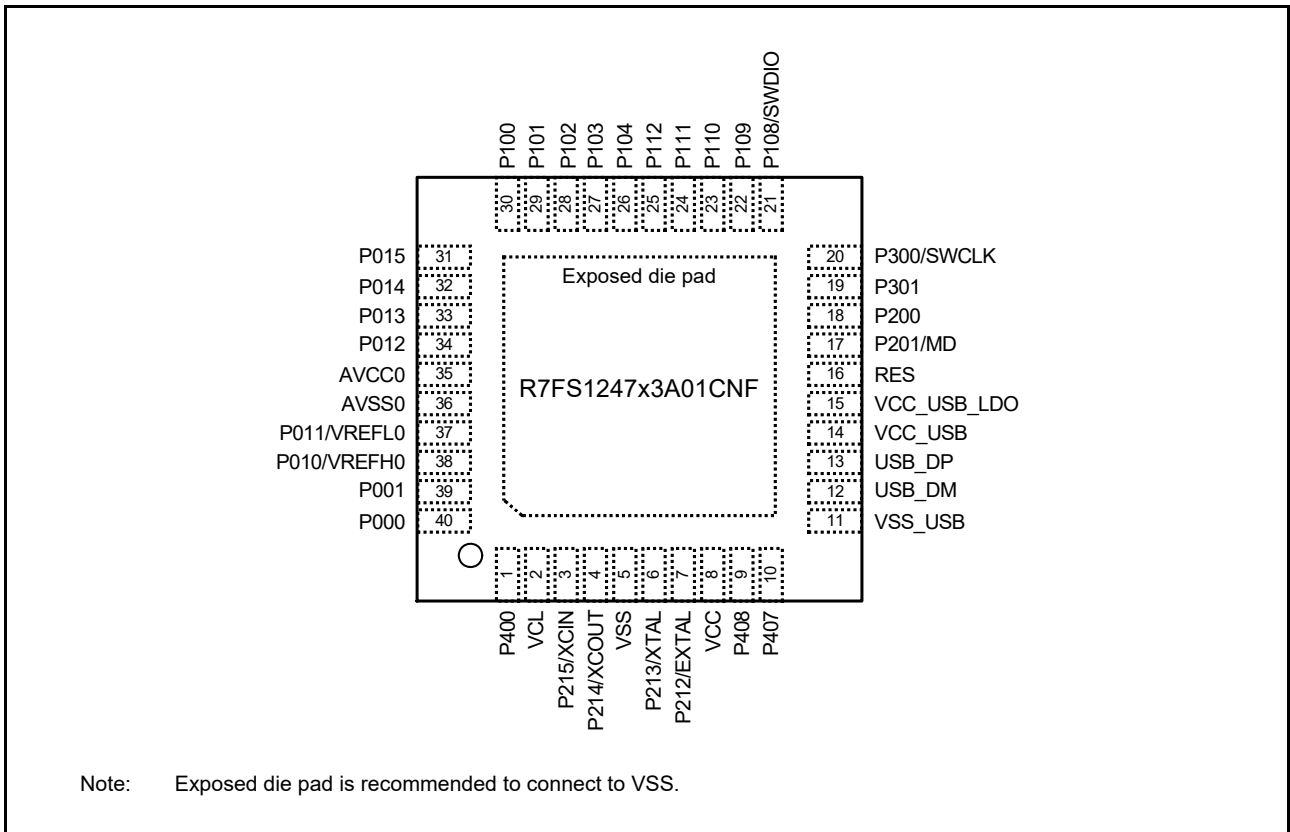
P100
P101
P102
P103
P104
P112
P111
P110
P109
P108/SWDIO

30 29 28 27 26 25 24 23 22 21

P015 31
P014 32
P013 33
P012 34
AVCC0 35
AVSS0 36
P011/VREFL0 37
P010/VREFH0 38
P001 39
P000 40

Exposed die pad

R7FS1247x3A01CNF

20 P300/SWCLK
19 P301
18 P200
17 P201/MD
16 RES
15 VCC_USB_LDO
14 VCC_USB
13 USB_DP
12 USB_DM
11 VSS_USB

1 2 3 4 5 6 7 8 9 10

P400
VCL
P215/XCIN
P214/XCOUT
VSS
P213/XTAL
P212/EXTAL
VCC
P408
P407

Note: Exposed die pad is recommended to connect to VSS.